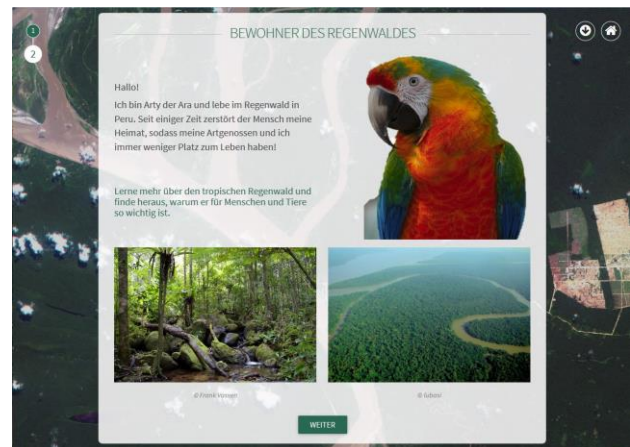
1
2

BEWOHNER DES REGENWALDES

Hallo!
Ich bin Arty der Ara und lebe im Regenwald in Peru. Seit einiger Zeit zerstört der Mensch meine Heimat, sodass meine Artgenossen und ich immer weniger Platz zum Leben haben!

Lerne mehr über den tropischen Regenwald und finde heraus, warum er für Menschen und Tiere so wichtig ist.

© Frank Vassen

© Gabriel

WEITER